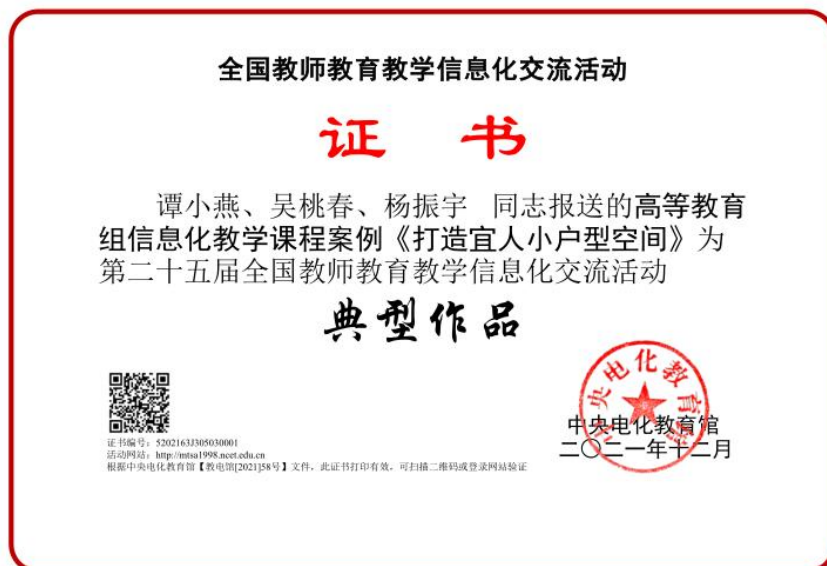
全国教师教育教学信息化交流活动

证 书

谭小燕、吴桃春、杨振宇 同志报送的高等教育组信息化教学课程案例《打造宜人小户型空间》为第二十五届全国教师教育教学信息化交流活动

典型作品

证书编号：52021633O5030001
活动网站：http://mtsa1998.ncet.edu.cn
根据中央电化教育馆【教电馆[2021]58号】文件，此证书打印有效，可扫描二维码或登录网站验证

中央电化教育馆

中央电化教育馆
二〇二一年十二月